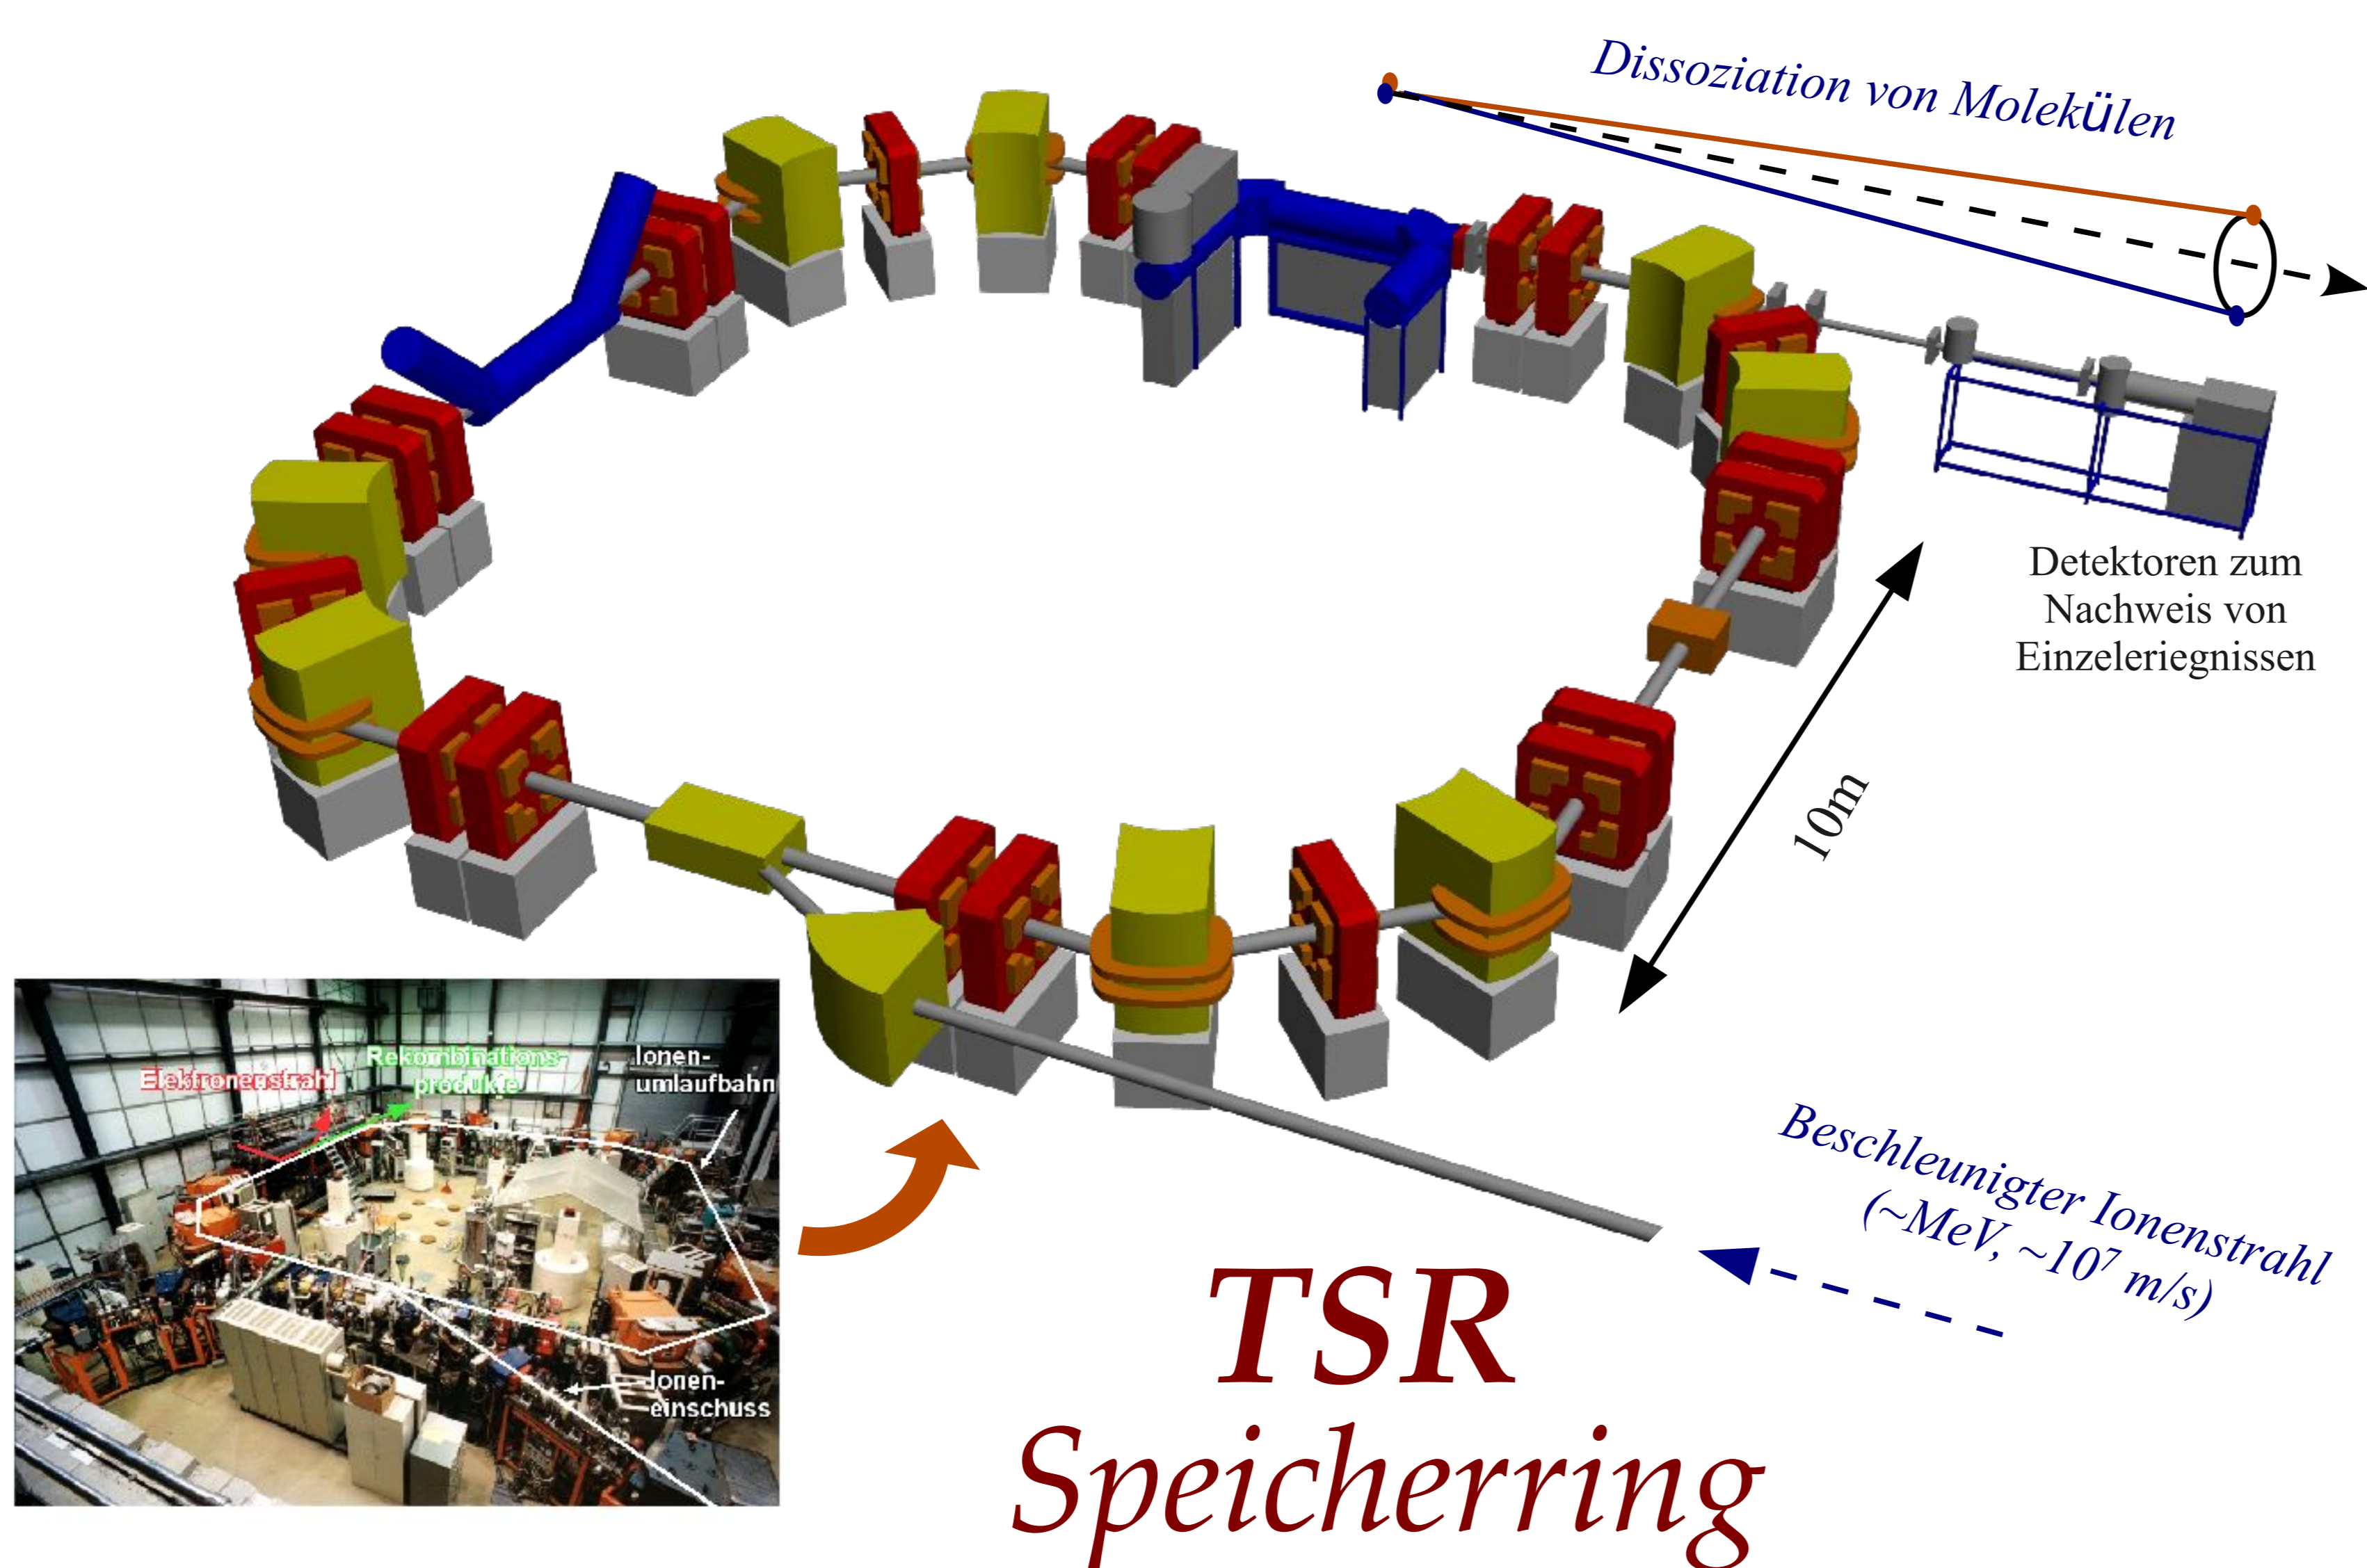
Dissoziation von Molekülen

Detektoren zum Nachweis von Einzeleriegnissen

10m

Elektronenstrahl

Rekombinations-produkte

Ionen-umlaufbahn

Ionen-einschuss

Beschleunigter Ionenstrahl (~MeV, ~$10^7$ m/s)

TSR
Speicherring